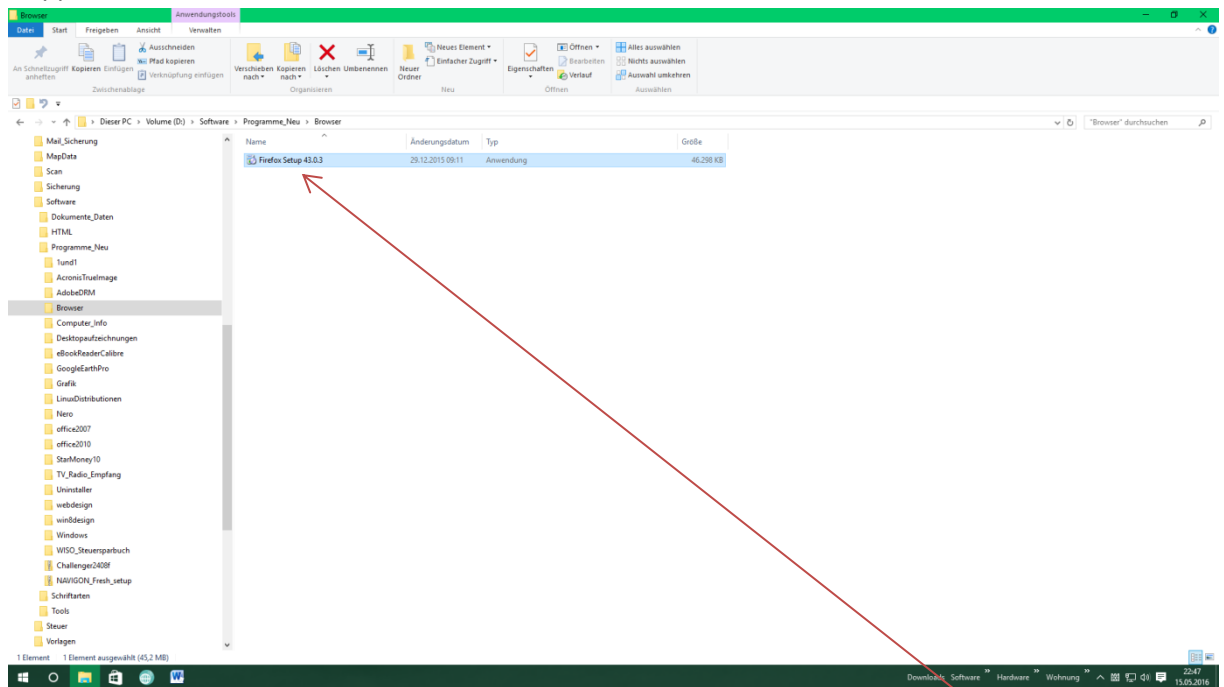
Browser
Anwendungstools
Datei Start Freigeben Ansicht Verwalten

An Schnellzugriff anheften Kopieren Einfügen
Ausschneiden
Pfad kopieren
Verknüpfung einfügen
Zwischenablage
Verschieben nach Kopieren nach Löschen Umbenennen
Organisieren
Neuer Ordner
Neues Element
Einfacher Zugriff
Neu
Eigenschaften
Öffnen
Bearbeiten
Verlauf
Öffnen
Alles auswählen
Nichts auswählen
Auswahl umkehren
Auswählen

Dieser PC > Volume (D:) > Software > Programme_Neu > Browser
"Browser" durchsuchen

Mail_Sicherung
MapData
Scan
Sicherung
Software
Dokumente_Daten
HTML
Programme_Neu
1und1
AcronisTrueImage
AdobeDRM
Browser
Computer_Info
Desktopaufzeichnungen
eBookReaderCalibre
GoogleEarthPro
Grafik
LinuxDistributionen
Nero
office2007
office2010
StarMoney10
TV_Radio_Empfang
Uninstaller
webdesign
win8design
Windows
WISO_Steuersparbuch
Challenger2408f
NAVIGON_Fresh_setup
Schriftarten
Tools
Steuer
Vorlagen

| Name | Änderungsdatum | Typ | Größe |
|---|---|---|---|
| Firefox Setup 43.0.3 | 29.12.2015 09:11 | Anwendung | 46.298 KB |

1 Element 1 Element ausgewählt (45,2 MB)

Downloads Software Hardware Wohnung 22:47 15.05.2016